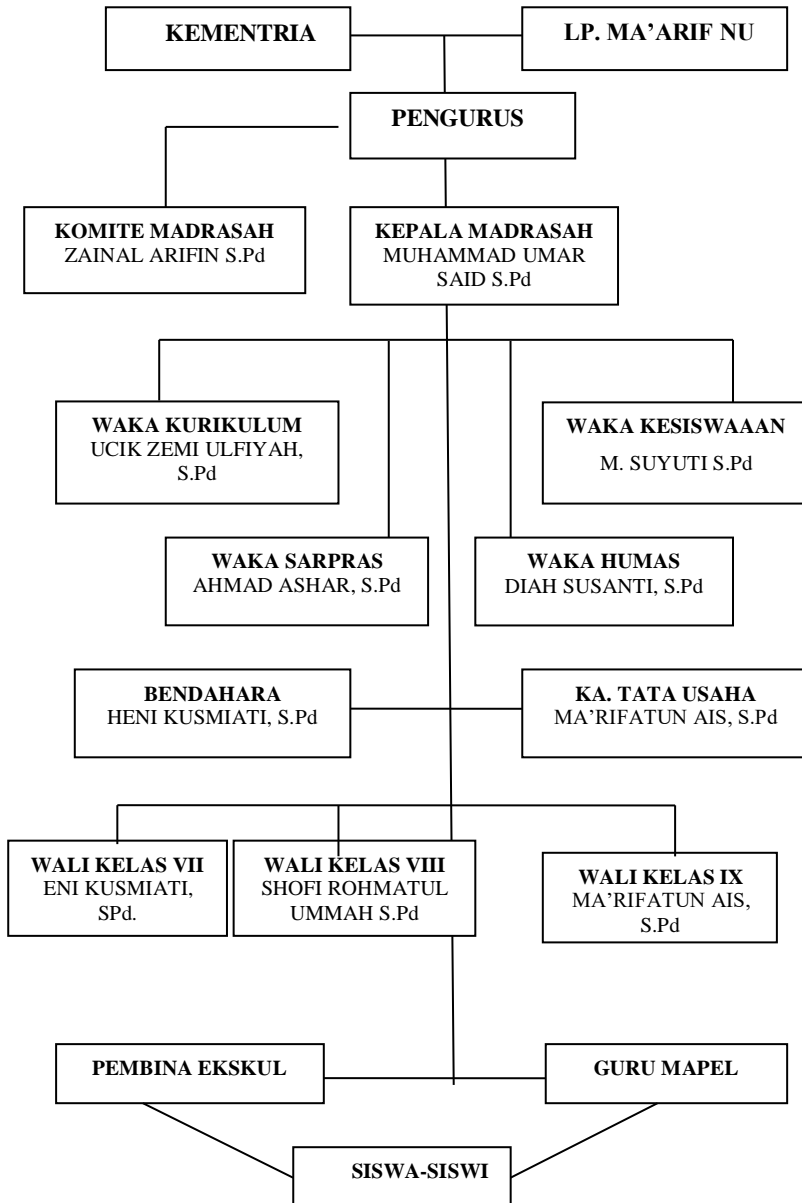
KEMENTRIA

LP. MA'ARIF NU

PENGURUS

KOMITE MADRASAH
ZAINAL ARIFIN S.Pd

KEPALA MADRASAH
MUHAMMAD UMAR SAID S.Pd

WAKA KURIKULUM
UCIK ZEMI ULFIYAH, S.Pd

WAKA KESISWAAAN
M. SUYUTI S.Pd

WAKA SARPRAS
AHMAD ASHAR, S.Pd

WAKA HUMAS
DIAH SUSANTI, S.Pd

BENDAHARA
HENI KUSMIATI, S.Pd

KA. TATA USAHA
MA'RIFATUN AIS, S.Pd

WALI KELAS VII
ENI KUSMIATI, SPd.

WALI KELAS VIII
SHOFI ROHMATUL UMMAH S.Pd

WALI KELAS IX
MA'RIFATUN AIS, S.Pd

PEMBINA EKSKUL

GURU MAPEL

SISWA-SISWI